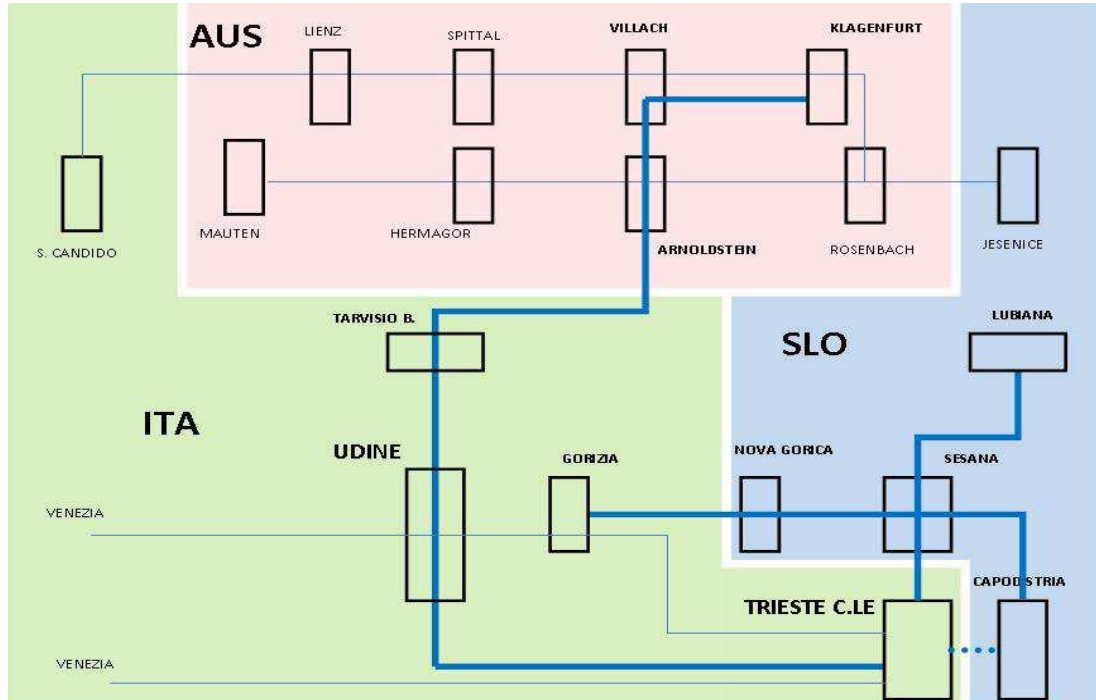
AUS

LIENZ

SPITTAL

VILLACH

KLAGENFURT

S. CANDIDO

MAUTEN

HERMAGOR

ARNOLDSTEIN

ROSENBACH

JESENICE

TARVISIO B.

LUBIANA

SLO

ITA

UDINE

GORIZIA

NOVA GORICA

SESANA

VENEZIA

CAPODISTRIA

TRIESTE C.LE

VENEZIA